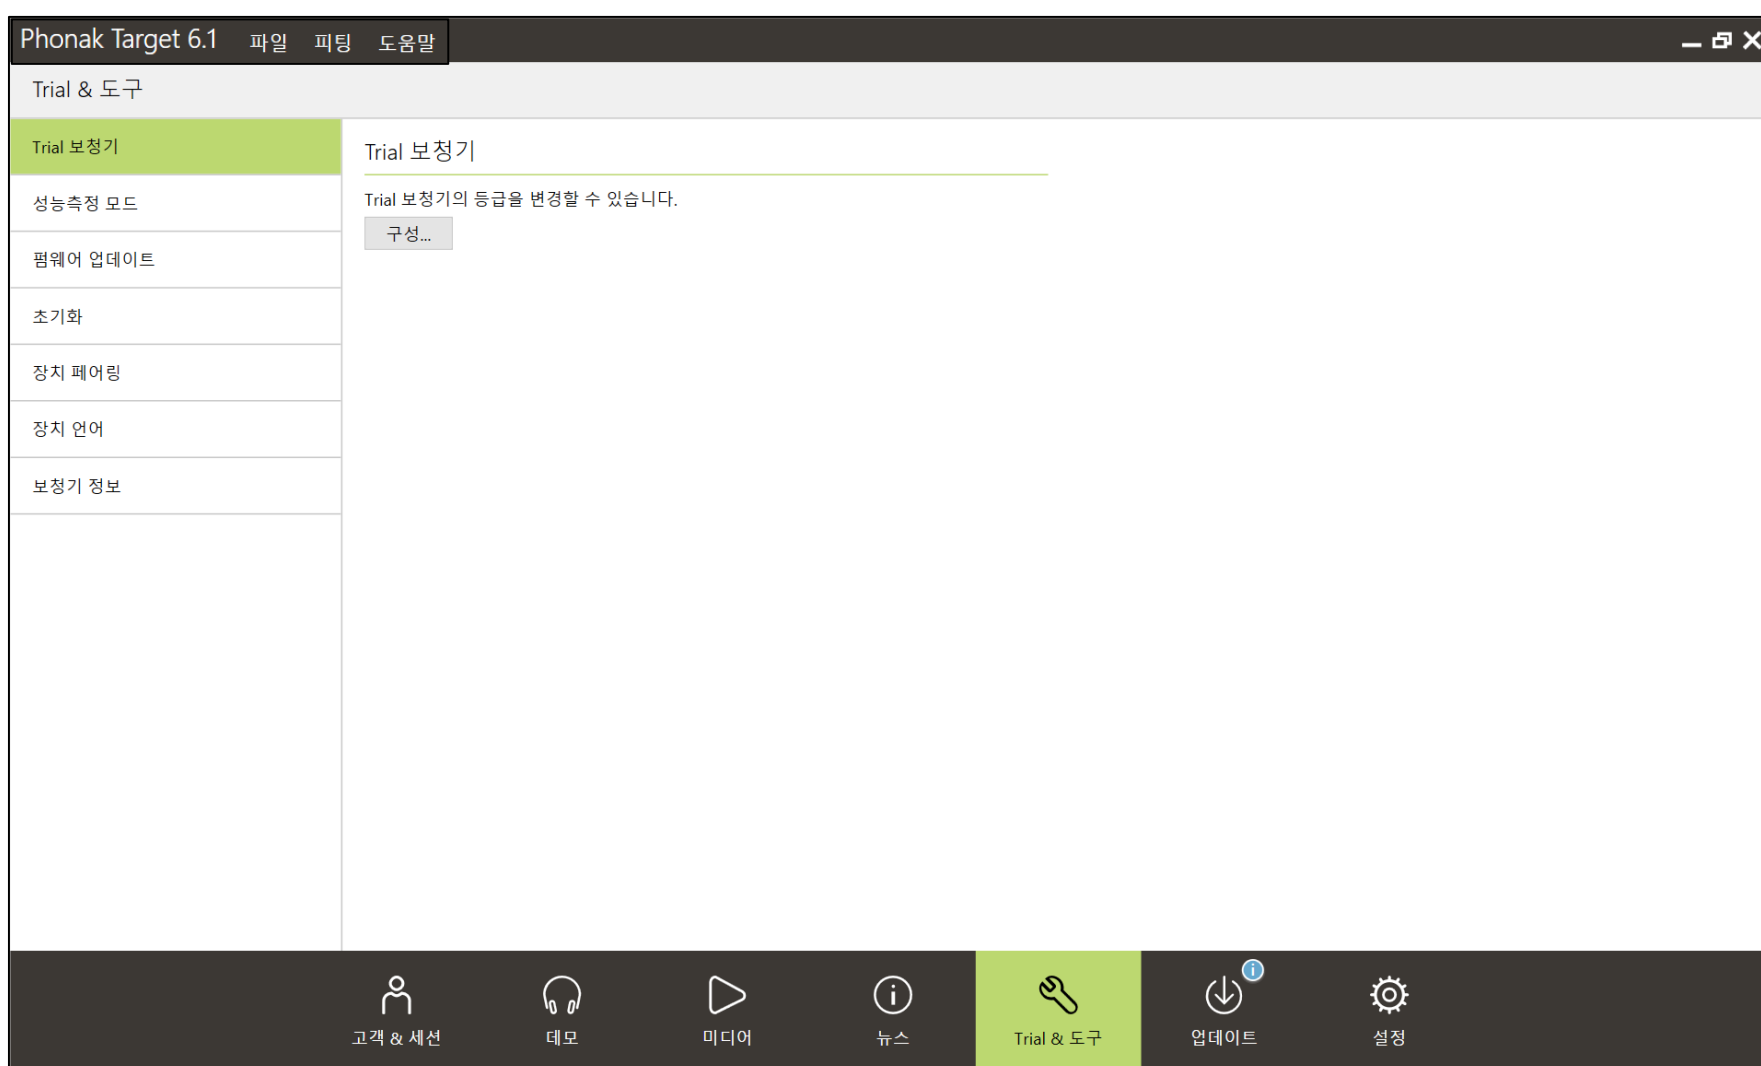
Phonak Target 6.1 파일 피팅 도움말

Trial & 도구

Trial 보청기
성능측정 모드
펌웨어 업데이트
초기화
장치 페어링
장치 언어
보청기 정보

Trial 보청기

Trial 보청기의 등급을 변경할 수 있습니다.

구성...

고객 & 세션
데모
미디어
뉴스
Trial & 도구
업데이트
설정